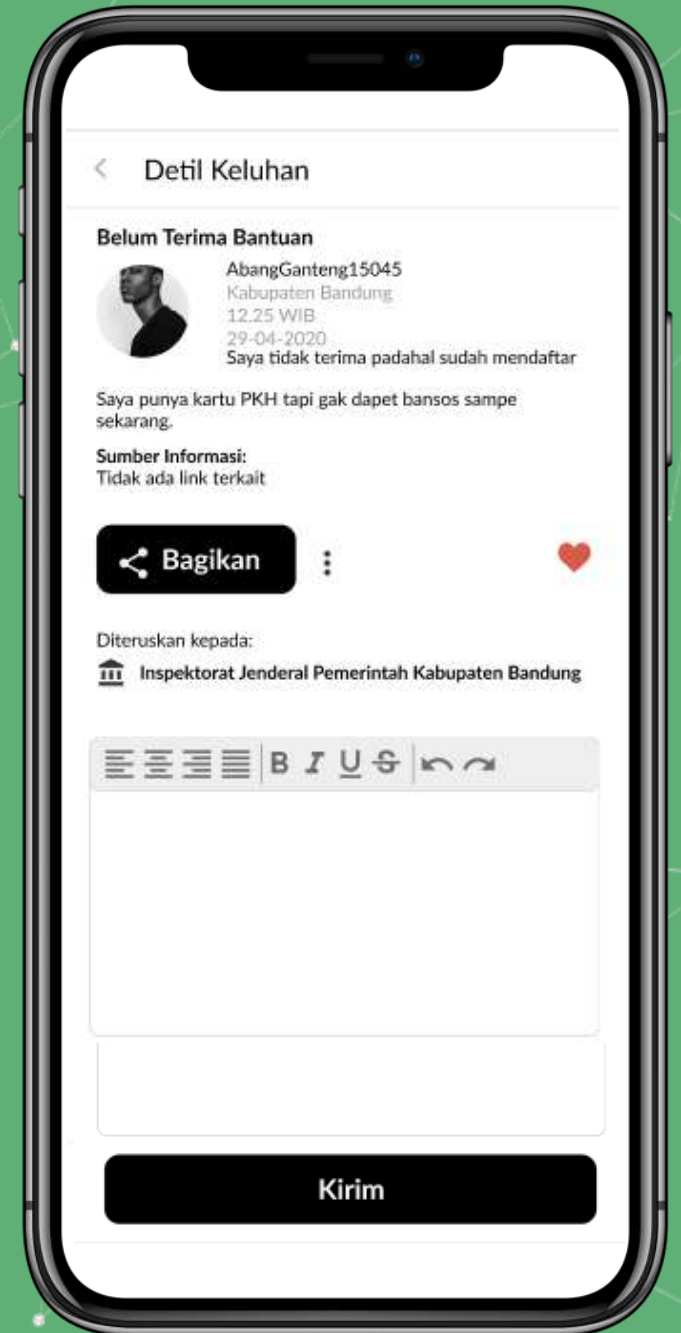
Detil Keluhan

Belum Terima Bantuan

AbangGanteng15045
Kabupaten Bandung
12.25 WIB
29-04-2020
Saya tidak terima padahal sudah mendaftar

Saya punya kartu PKH tapi gak dapet bansos sampe sekarang.

Sumber Informasi:
Tidak ada link terkait

Bagikan

Diteruskan kepada:
Inspektorat Jenderal Pemerintah Kabupaten Bandung

B I U S

Kirim